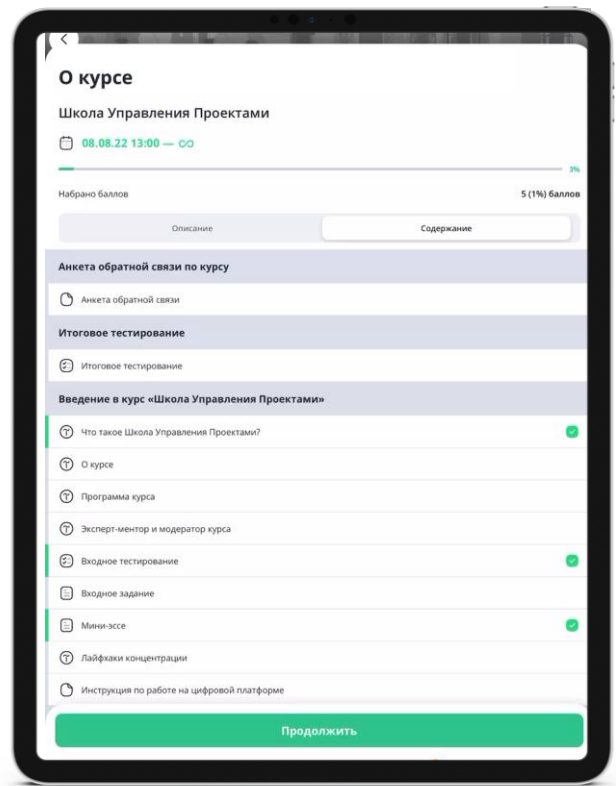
О курсе

Школа Управления Проектами

08.08.22 13:00 — ∞

3%

Набрано баллов

5 (1%) баллов

Описание

Содержание

Анкета обратной связи по курсу

Анкета обратной связи

Итоговое тестирование

Итоговое тестирование

Введение в курс «Школа Управления Проектами»

Что такое Школа Управления Проектами?

О курсе

Программа курса

Эксперт-ментор и модератор курса

Входное тестирование

Входное задание

Мини-эссе

Лайфхаки концентрации

Инструкция по работе на цифровой платформе

Продолжить